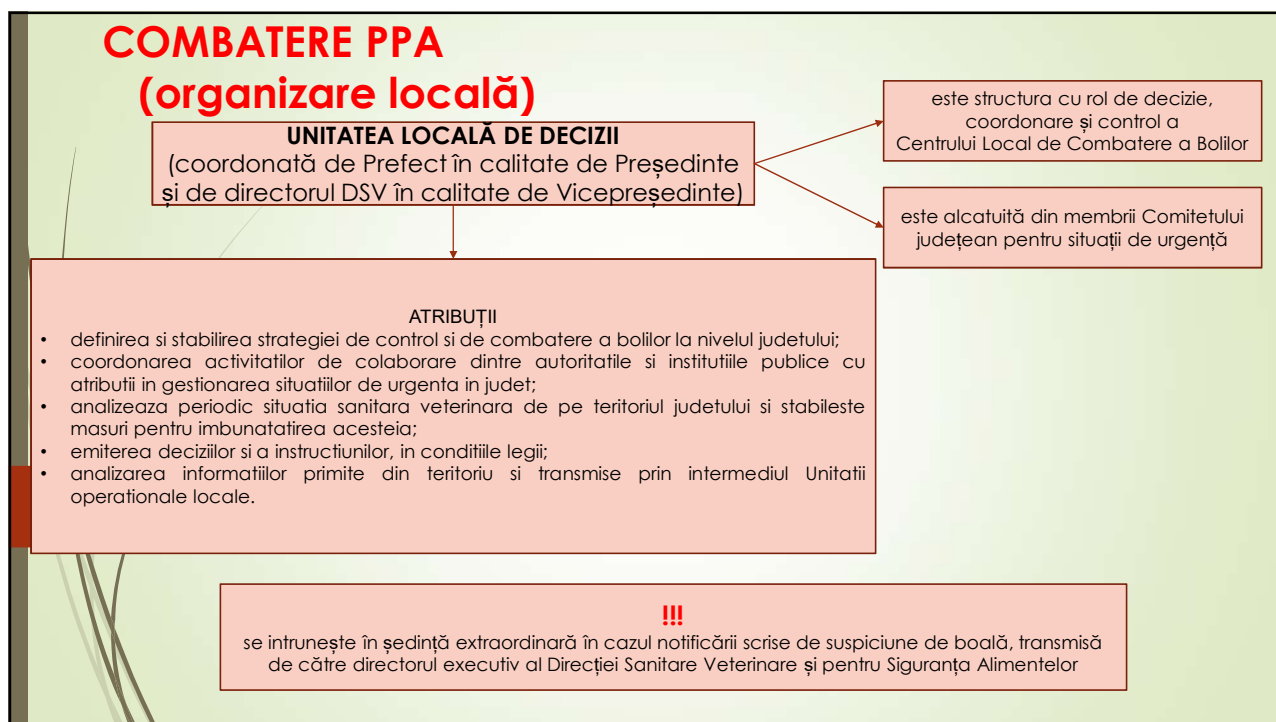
COMBATERE PPA
(organizare locală)

UNITATEA LOCALĂ DE DECIZII
(coordonată de Prefect în calitate de Președinte și de directorul DSV în calitate de Vicepreședinte)

este structura cu rol de decizie, coordonare și control a Centrului Local de Combatere a Bolilor

este alcatuită din membrii Comitetului județean pentru situații de urgență

ATRIBUȚII
• definirea si stabilirea strategiei de control si de combatere a bolilor la nivelul judetului;
• coordonarea activitatilor de colaborare dintre autoritatile si institutiile publice cu atributii in gestionarea situatiilor de urgenta in judet;
• analizeaza periodic situatia sanitara veterinara de pe teritoriul judetului si stabileste masuri pentru imbunatatirea acesteia;
• emiterea deciziilor si a instructiunilor, in conditiile legii;
• analizarea informatiilor primite din teritoriu si transmise prin intermediul Unitatii operationale locale.

!!!
se intrunește în ședință extraordinară în cazul notificării scrise de suspiciune de boală, transmisă de către directorul executiv al Direcției Sanitare Veterinare și pentru Siguranța Alimentelor